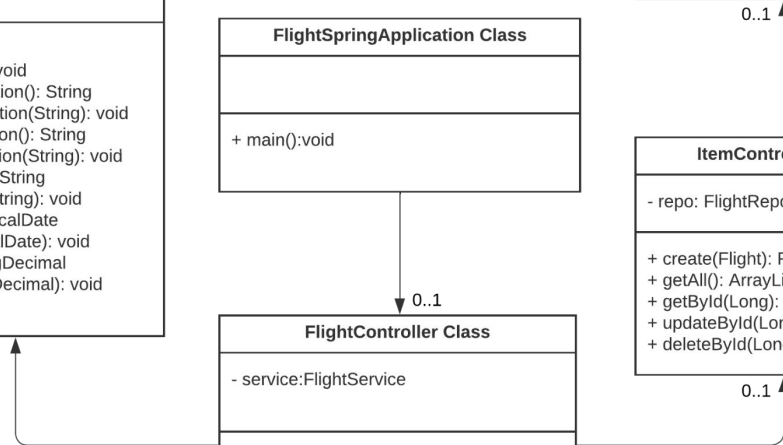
0..1

void
ion(): String
tion(String): void
on(): String
ion(String): void
String
tring): void
calDate
lDate): void
nDecimal
Decimal): void

FlightSpringApplication Class

+ main():void

0..1

FlightController Class

- service:FlightService

ItemContr

- repo: FlightRepo

+ create(Flight): F
+ getAll(): ArrayLi
+ getById(Long):
+ updateById(Lon
+ deleteById(Lon

0..1